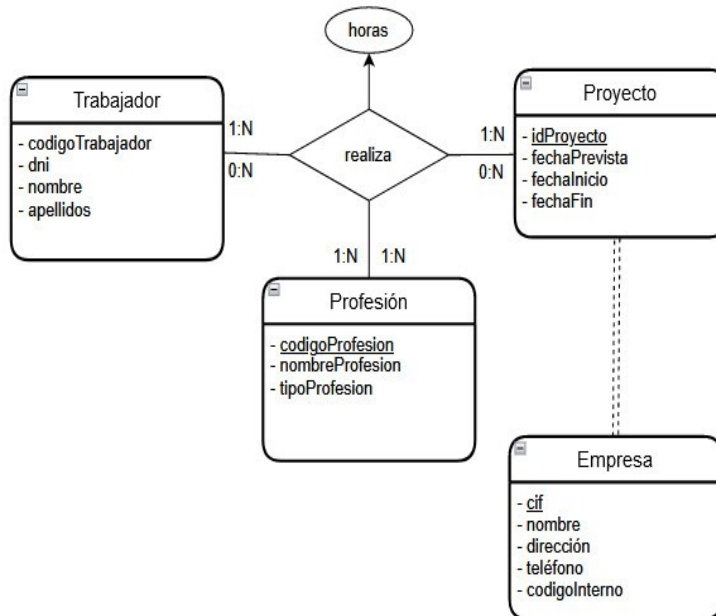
horas

Trabajador
- codigoTrabajador
- dni
- nombre
- apellidos

1:N
0:N

realiza

1:N
0:N

Proyecto
- idProyecto
- fechaPrevista
- fechaInicio
- fechaFin

1:N 1:N

Profesión
- codigoProfesion
- nombreProfesion
- tipoProfesion

Empresa
- cif
- nombre
- dirección
- teléfono
- codigoInterno